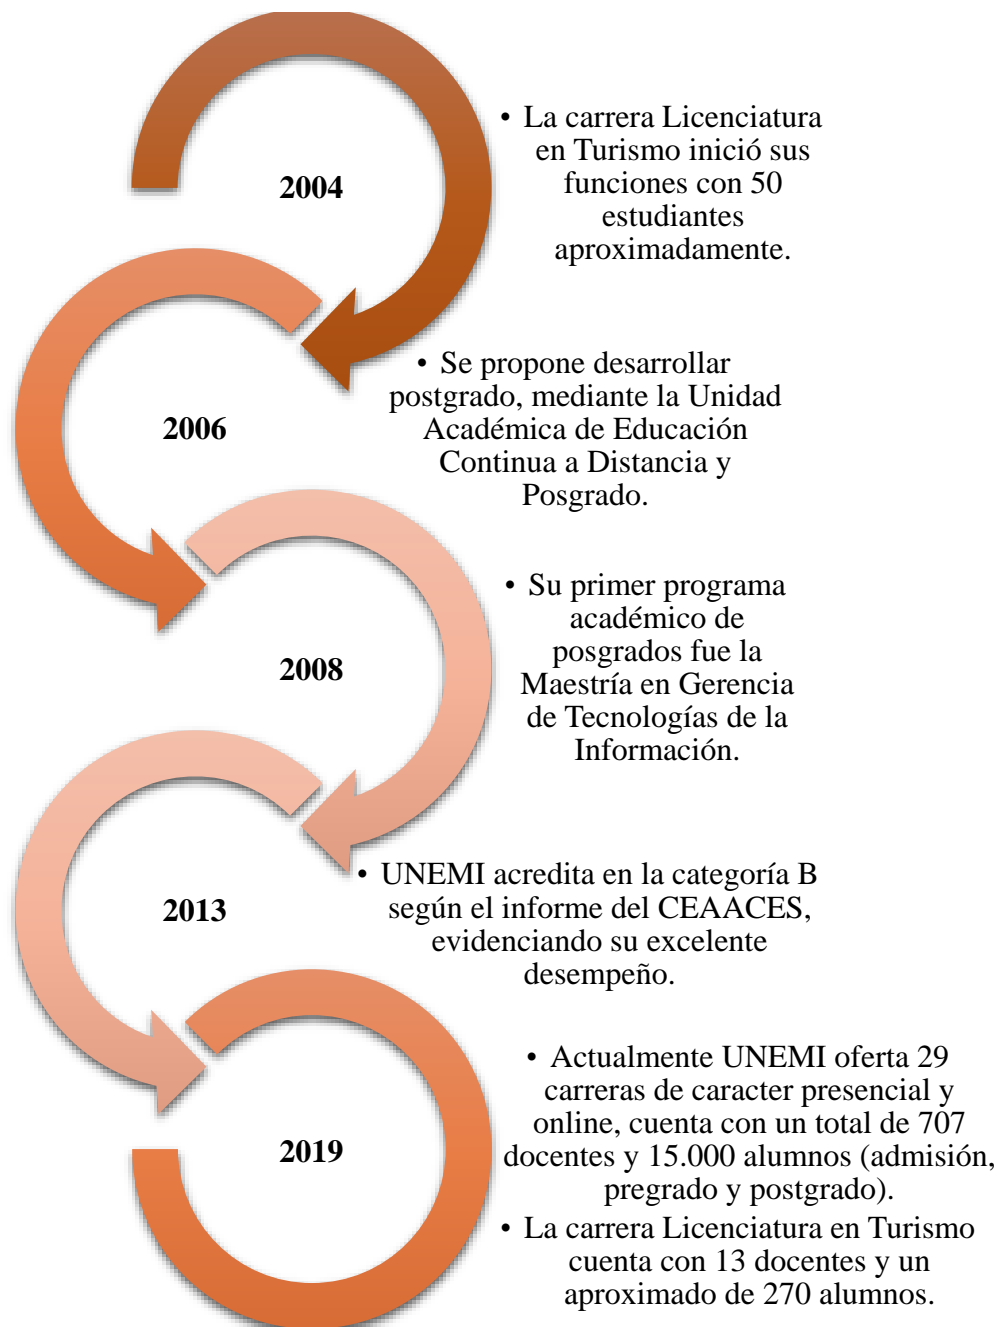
2004

• La carrera Licenciatura en Turismo inició sus funciones con 50 estudiantes aproximadamente.

2006

• Se propone desarrollar postgrado, mediante la Unidad Académica de Educación Continua a Distancia y Posgrado.

2008

• Su primer programa académico de posgrados fue la Maestría en Gerencia de Tecnologías de la Información.

2013

• UNEMI acredita en la categoría B según el informe del CEAACES, evidenciando su excelente desempeño.

2019

• Actualmente UNEMI oferta 29 carreras de caracter presencial y online, cuenta con un total de 707 docentes y 15.000 alumnos (admisión, pregrado y postgrado).
• La carrera Licenciatura en Turismo cuenta con 13 docentes y un aproximado de 270 alumnos.